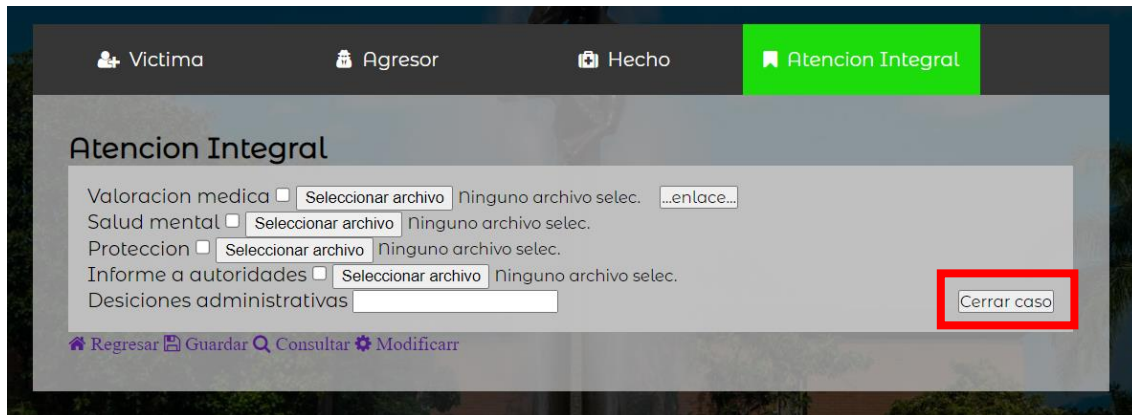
Victima Agresor Hecho Atencion Integral

Atencion Integral

Valoracion medica Seleccionar archivo Ninguno archivo selec. ...enlace...
Salud mental Seleccionar archivo Ninguno archivo selec.
Proteccion Seleccionar archivo Ninguno archivo selec.
Informe a autoridades Seleccionar archivo Ninguno archivo selec.
Desiciones administrativas

Cerrar caso

Regresar Guardar Consultar Modificarr